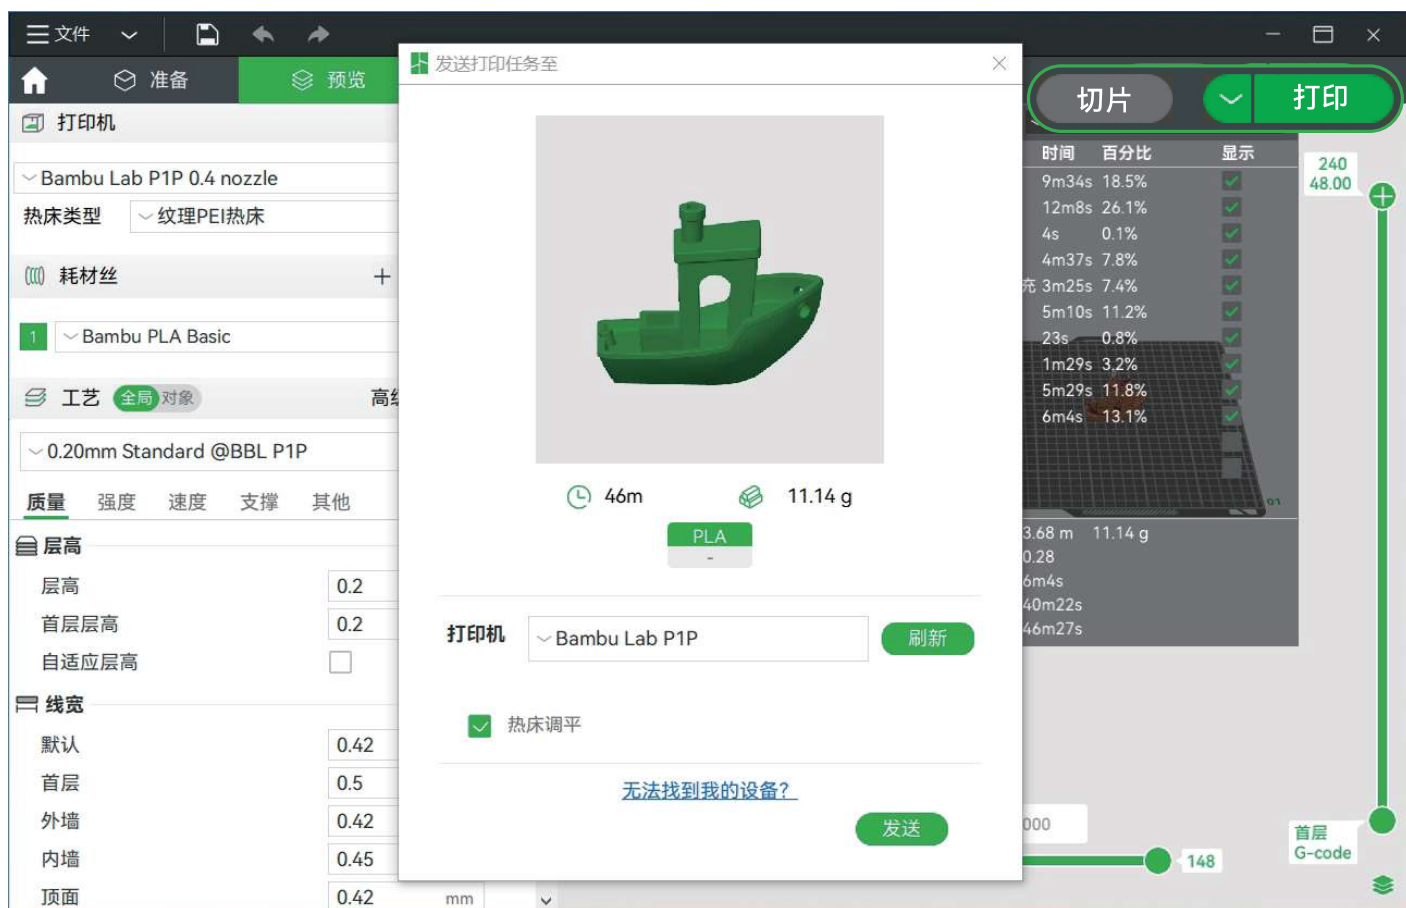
文件

准备
预览

打印机
Bambu Lab P1P 0.4 nozzle
热床类型 纹理PEI热床
耗材丝 +
1 Bambu PLA Basic
工艺 全局 对象 高
0.20mm Standard @BBL P1P
质量 强度 速度 支撑 其他
层高
层高 0.2
首层层高 0.2
自适应层高
线宽
默认 0.42
首层 0.5
外墙 0.42
内墙 0.45
顶面 0.42 mm

发送打印任务至
46m 11.14 g
PLA
-
打印机 Bambu Lab P1P 刷新
热床调平
无法找到我的设备?
发送

切片 打印
| 时间 | 百分比 | 显示 |
|---|---|---|
| 9m34s | 18.5% | |
| 12m8s | 26.1% | |
| 4s | 0.1% | |
| 4m37s | 7.8% | |
| 3m25s | 7.4% | |
| 5m10s | 11.2% | |
| 23s | 0.8% | |
| 1m29s | 3.2% | |
| 5m29s | 11.8% | |
| 6m4s | 13.1% | |

3.68 m 11.14 g
0.28
6m4s
40m22s
46m27s
240
48.00
000
148
首层
G-code